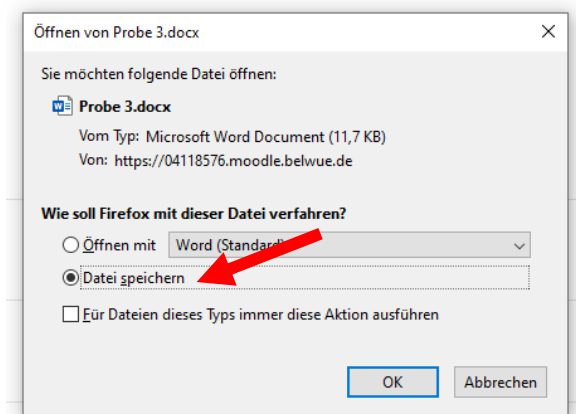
Öffnen von Probe 3.docx

×

Sie möchten folgende Datei öffnen:

Probe 3.docx

Vom Typ: Microsoft Word Document (11,7 KB)

Von: https://04118576.moodle.belwue.de

Wie soll Firefox mit dieser Datei verfahren?

Öffnen mit Word (Standard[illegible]

Datei speichern

Für Dateien dieses Typs immer diese Aktion ausführen

OK

Abbrechen